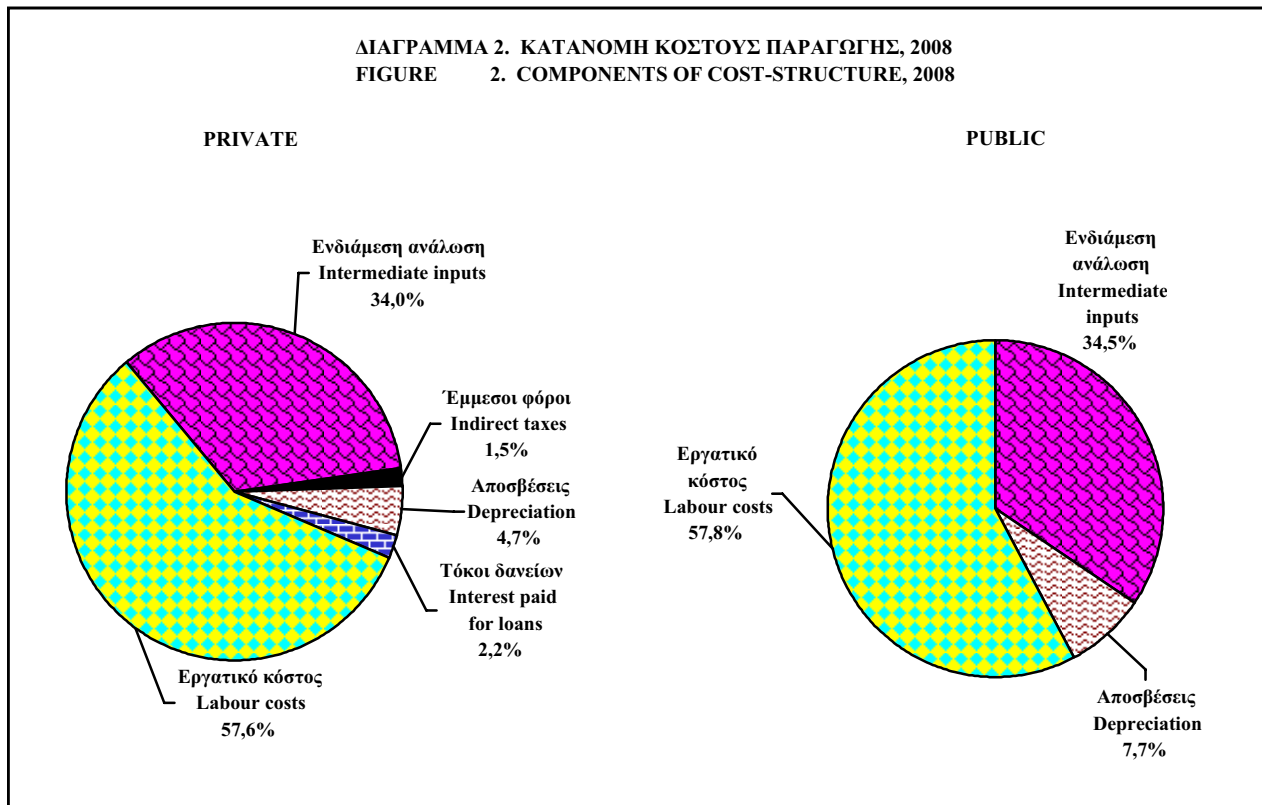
ΔΙΑΓΡΑΜΜΑ 2. ΚΑΤΑΝΟΜΗ ΚΟΣΤΟΥΣ ΠΑΡΑΓΩΓΗΣ, 2008
FIGURE 2. COMPONENTS OF COST-STRUCTURE, 2008

PRIVATE

Ενδιάμεση ανάλωση
Intermediate inputs
34,0%

Έμμεσοι φόροι
Indirect taxes
1,5%

Αποσβέσεις
Depreciation
4,7%

Τόκοι δανείων
Interest paid
for loans
2,2%

Εργατικό κόστος
Labour costs
57,6%

PUBLIC

Ενδιάμεση
ανάλωση
Intermediate
inputs
34,5%

Εργατικό
κόστος
Labour costs
57,8%

Αποσβέσεις
Depreciation
7,7%